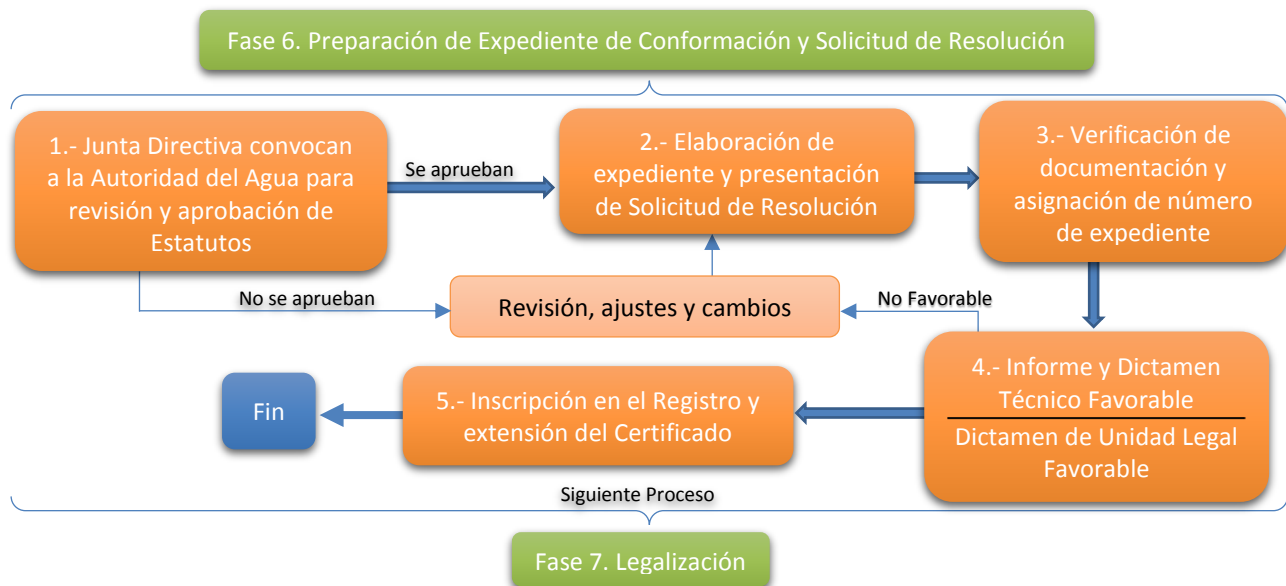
Fase 6. Preparación de Expediente de Conformación y Solicitud de Resolución

1.- Junta Directiva convocan a la Autoridad del Agua para revisión y aprobación de Estatutos

Se aprueban

2.- Elaboración de expediente y presentación de Solicitud de Resolución

3.- Verificación de documentación y asignación de número de expediente

No se aprueban

Revisión, ajustes y cambios

No Favorable

4.- Informe y Dictamen Técnico Favorable

Dictamen de Unidad Legal Favorable

5.- Inscripción en el Registro y extensión del Certificado

Fin

Siguiente Proceso

Fase 7. Legalización